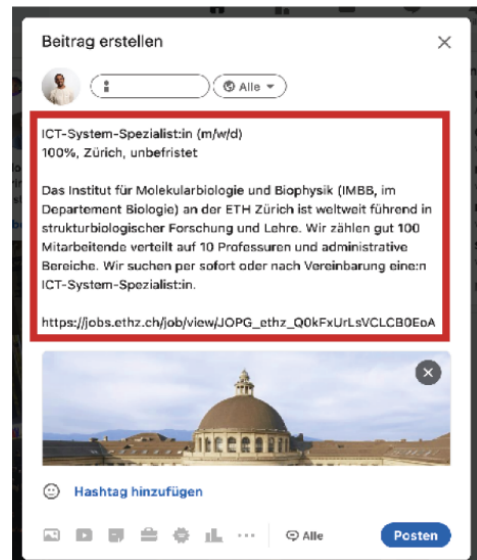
Beitrag erstellen

Alle

ICT-System-Spezialist:in (m/w/d)
100%, Zürich, unbefristet

Das Institut für Molekularbiologie und Biophysik (IMBB, im Departement Biologie) an der ETH Zürich ist weltweit führend in strukturbiologischer Forschung und Lehre. Wir zählen gut 100 Mitarbeitende verteilt auf 10 Professuren und administrative Bereiche. Wir suchen per sofort oder nach Vereinbarung eine:n ICT-System-Spezialist:in.

https://jobs.ethz.ch/job/view/JOPG_ethz_Q0kFxUrLsVCLCB0EoA

Hashtag hinzufügen

Alle

Posten